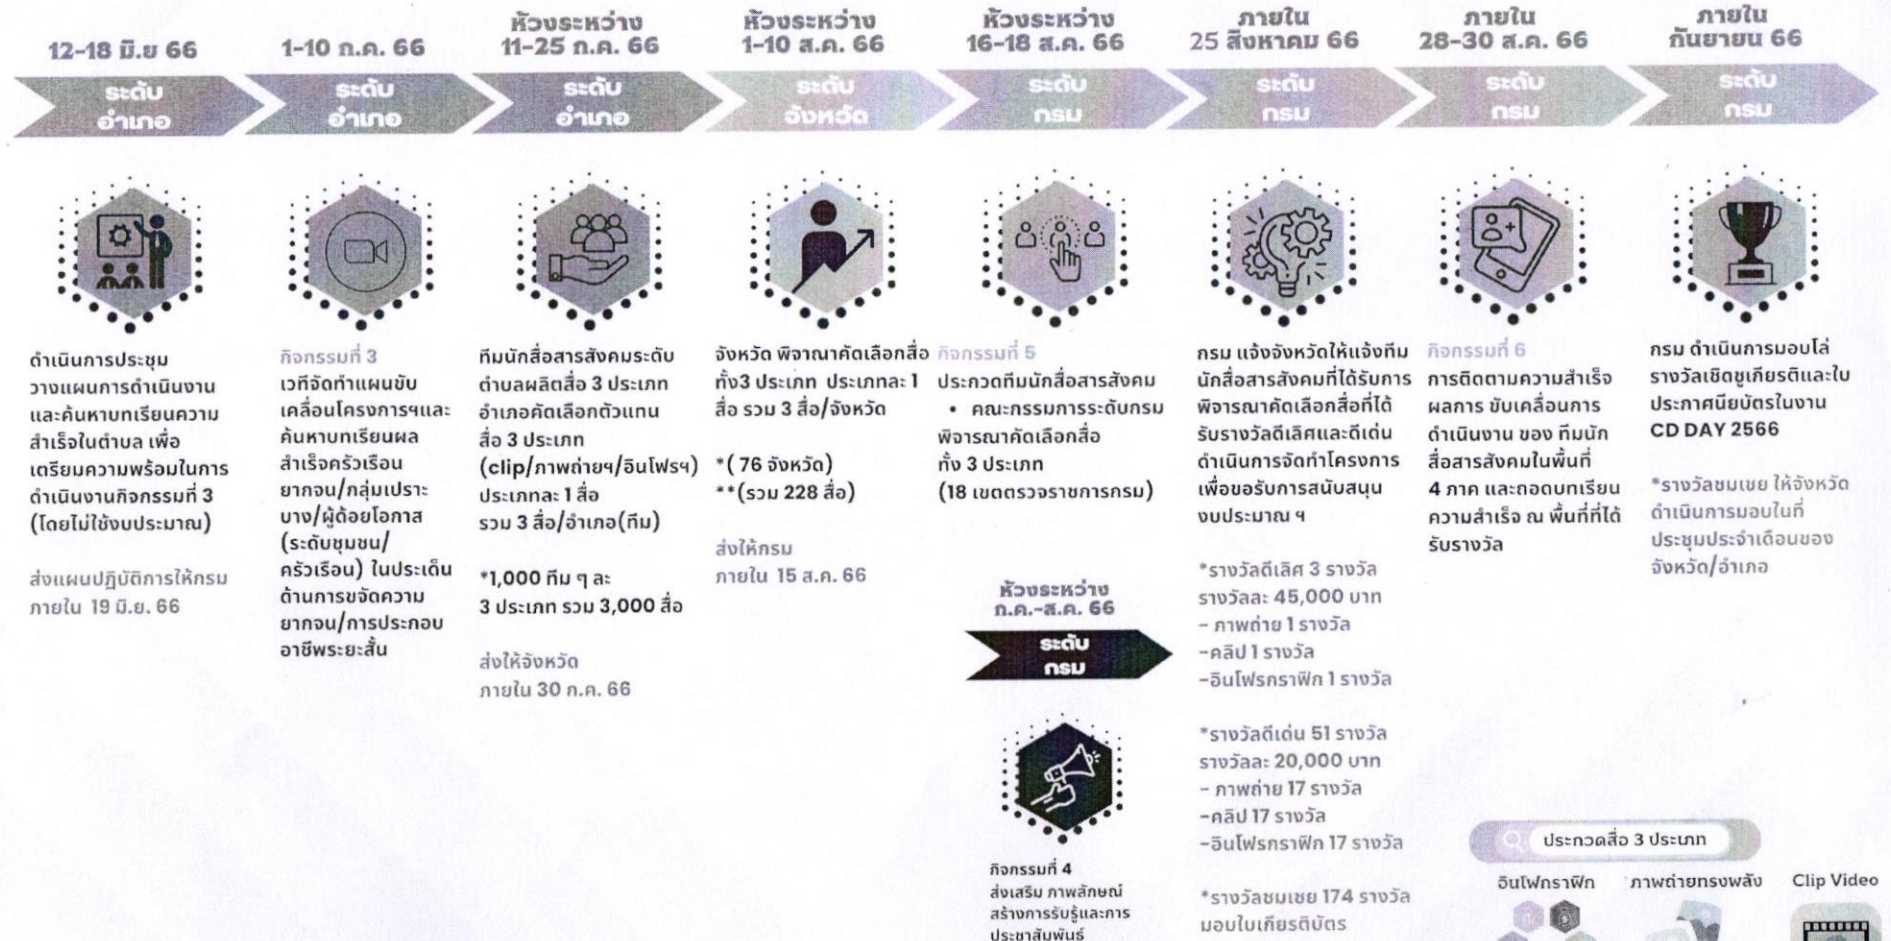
12-18 มิ.ย 66
ระดับ อำเภอ

ดำเนินการประชุมวางแผนการดำเนินงานและค้นหาบทเรียนความสำเร็จในตำบล เพื่อเตรียมความพร้อมในการดำเนินงานกิจกรรมที่ 3 (โดยไม่ใช้งบประมาณ)

ส่งแผนปฏิบัติการให้กรม ภายใน 19 มิ.ย. 66

1-10 ก.ค. 66
ระดับ อำเภอ

กิจกรรมที่ 3
เวทีจัดทำแผนขับเคลื่อนโครงการฯและค้นหาบทเรียนผลสำเร็จครัวเรือนยากจน/กลุ่มเปราะบาง/ผู้ด้อยโอกาส (ระดับชุมชน/ครัวเรือน) ในประเด็นด้านการขจัดความยากจน/การประกอบอาชีพระยะสั้น

ห้วงระหว่าง 11-25 ก.ค. 66
ระดับ อำเภอ

ทีมนักสื่อสารสังคมระดับตำบลผลิตสื่อ 3 ประเภท อำเภอคัดเลือกตัวแทนสื่อ 3 ประเภท (clip/ภาพถ่ายฯ/อินโฟรฯ) ประเภทละ 1 สื่อ รวม 3 สื่อ/อำเภอ(ทีม)

*1,000 ทีม ๆ ละ 3 ประเภท รวม 3,000 สื่อ

ส่งให้จังหวัด ภายใน 30 ก.ค. 66

ห้วงระหว่าง 1-10 ส.ค. 66
ระดับ จังหวัด

จังหวัด พิจาณาคัดเลือกสื่อทั้ง3 ประเภท ประเภทละ 1 สื่อ รวม 3 สื่อ/จังหวัด

*( 76 จังหวัด)
**(รวม 228 สื่อ)

ส่งให้กรม ภายใน 15 ส.ค. 66

ห้วงระหว่าง 16-18 ส.ค. 66
ระดับ กรม

กิจกรรมที่ 5
ประกวดทีมนักสื่อสารสังคม
• คณะกรรมการระดับกรมพิจารณาคัดเลือกสื่อ ทั้ง 3 ประเภท
(18 เขตตรวจราชการกรม)

ห้วงระหว่าง ก.ค.-ส.ค. 66
ระดับ กรม

กิจกรรมที่ 4
ส่งเสริม ภาพลักษณ์ สร้างการรับรู้และการประชาสัมพันธ์

ภายใน 25 สิงหาคม 66
ระดับ กรม

กรม แจ้งจังหวัดให้แจ้งทีมนักสื่อสารสังคมที่ได้รับการพิจารณาคัดเลือกสื่อที่ได้รับรางวัลดีเลิศและดีเด่น ดำเนินการจัดทำโครงการเพื่อขอรับการสนับสนุนงบประมาณ ฯ

*รางวัลดีเลิศ 3 รางวัล รางวัลละ 45,000 บาท
- ภาพถ่าย 1 รางวัล
-คลิป 1 รางวัล
-อินโฟรกราฟิก 1 รางวัล

*รางวัลดีเด่น 51 รางวัล รางวัลละ 20,000 บาท
- ภาพถ่าย 17 รางวัล
-คลิป 17 รางวัล
-อินโฟรกราฟิก 17 รางวัล

*รางวัลชมเชย 174 รางวัล มอบใบเกียรติบัตร

ภายใน 28-30 ส.ค. 66
ระดับ กรม

กิจกรรมที่ 6
การติดตามความสำเร็จผลการ ขับเคลื่อนการดำเนินงาน ของ ทีมนักสื่อสารสังคมในพื้นที่ 4 ภาค และถอดบทเรียนความสำเร็จ ณ พื้นที่ที่ได้รับรางวัล

ภายใน กันยายน 66
ระดับ กรม

กรม ดำเนินการมอบโล่รางวัลเชิดชูเกียรติและใบประกาศนียบัตรในงาน CD DAY 2566

*รางวัลชมเชย ให้จังหวัดดำเนินการมอบในที่ประชุมประจำเดือนของจังหวัด/อำเภอ

ประกวดสื่อ 3 ประเภท
อินโฟกราฟิก ภาพถ่ายทรงพลัง Clip Video